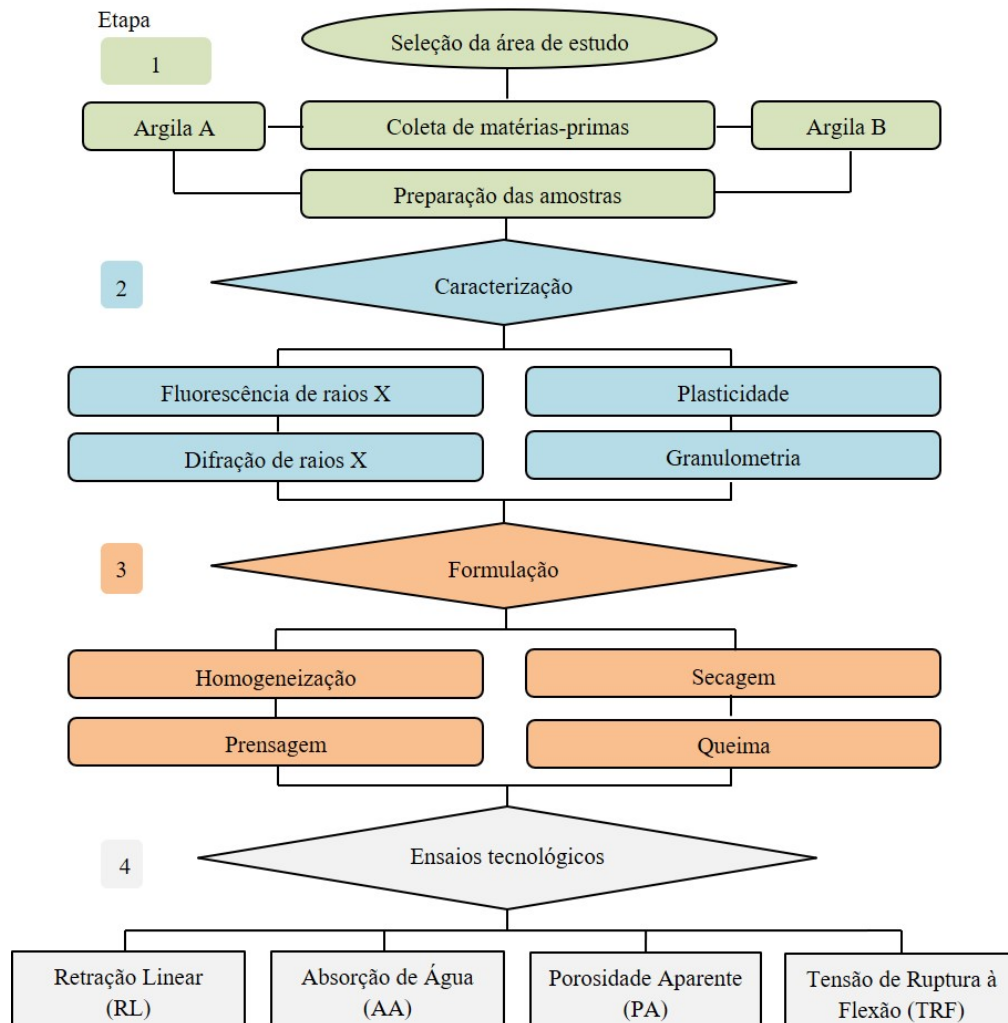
Etapa

1

Seleção da área de estudo

Argila A

Coleta de matérias-primas

Argila B

Preparação das amostras

2

Caracterização

Fluorescência de raios X

Plasticidade

Difração de raios X

Granulometria

3

Formulação

Homogeneização

Secagem

Prensagem

Queima

4

Ensaios tecnológicos

Retração Linear (RL)

Absorção de Água (AA)

Porosidade Aparente (PA)

Tensão de Ruptura à Flexão (TRF)